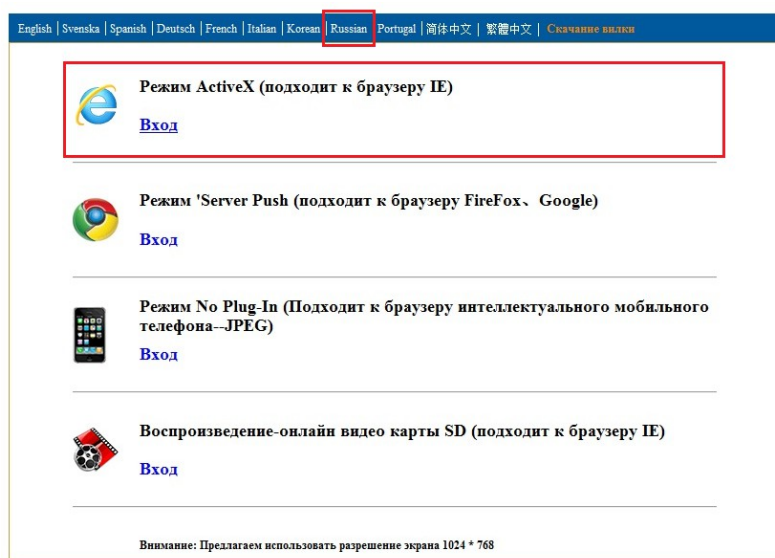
English | Svenska | Spanish | Deutsch | French | Italian | Korean | Russian | Portugal | 简体中文 | 繁體中文 | Скачание вилки

Режим ActiveX (подходит к браузеру IE)

Вход

Режим 'Server Push (подходит к браузеру FireFox、Google)

Вход

Режим No Plug-In (Подходит к браузеру интеллектуального мобильного телефона--JPEG)

Вход

Воспроизведение-онлайн видео карты SD (подходит к браузеру IE)

Вход

Внимание: Предлагаем использовать разрешение экрана 1024 * 768